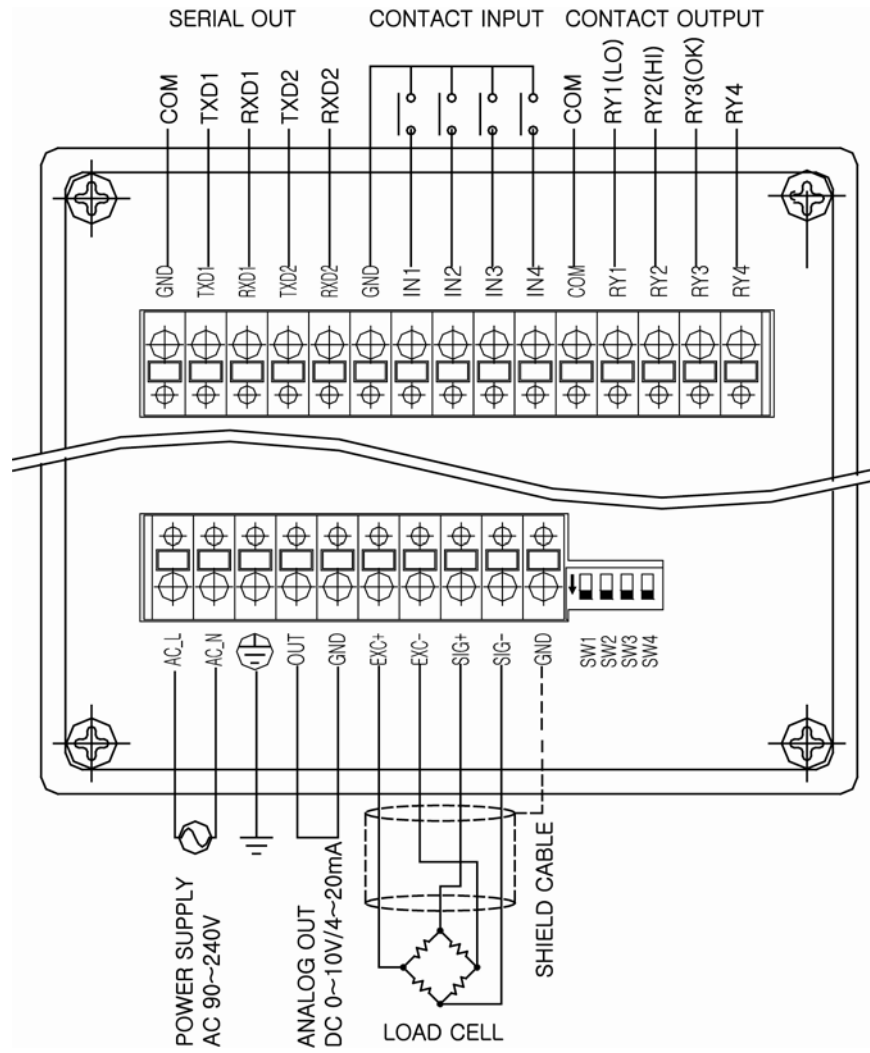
SERIAL OUT

CONTACT INPUT

CONTACT OUTPUT

COM

TXD1

RXD1

TXD2

RXD2

COM

RY1(LO)

RY2(HI)

RY3(OK)

RY4

GND

TXD1

RXD1

TXD2

RXD2

GND

IN1

IN2

IN3

IN4

COM

RY1

RY2

RY3

RY4

AC_L

AC_N

OUT

GND

EXC+

EXC-

SIG+

SIG-

GND

SW1

SW2

SW3

SW4

POWER SUPPLY
AC 90~240V

ANALOG OUT
DC 0~10V/4~20mA

LOAD CELL

SHIELD CABLE